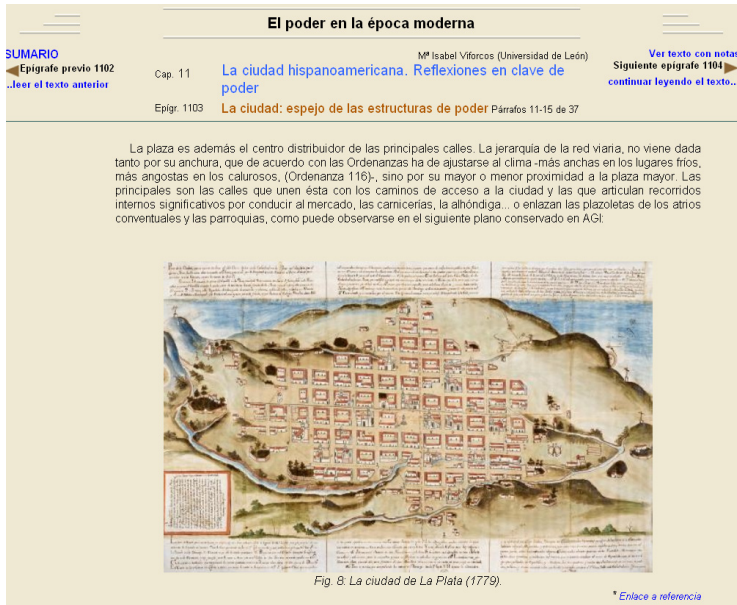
El poder en la época moderna

SUMARIO
Epígrafe previo 1102
..leer el texto anterior

Mª Isabel Viforcos (Universidad de León)

Cap. 11 La ciudad hispanoamericana. Reflexiones en clave de poder

Epígr. 1103 La ciudad: espejo de las estructuras de poder Párrafos 11-15 de 37

Ver texto con notas
Siguiente epígrafe 1104
continuar leyendo el texto..

La plaza es además el centro distribuidor de las principales calles. La jerarquía de la red viaria, no viene dada tanto por su anchura, que de acuerdo con las Ordenanzas ha de ajustarse al clima -más anchas en los lugares fríos, más angostas en los calurosos, (Ordenanza 116)-, sino por su mayor o menor proximidad a la plaza mayor. Las principales son las calles que unen ésta con los caminos de acceso a la ciudad y las que articulan recorridos internos significativos por conducir al mercado, las carnicerías, la alhóndiga... o enlazan las plazoletas de los atrios conventuales y las parroquias, como puede observarse en el siguiente plano conservado en AGI:

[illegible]

Fig. 8: La ciudad de La Plata (1779).

* Enlace a referencia